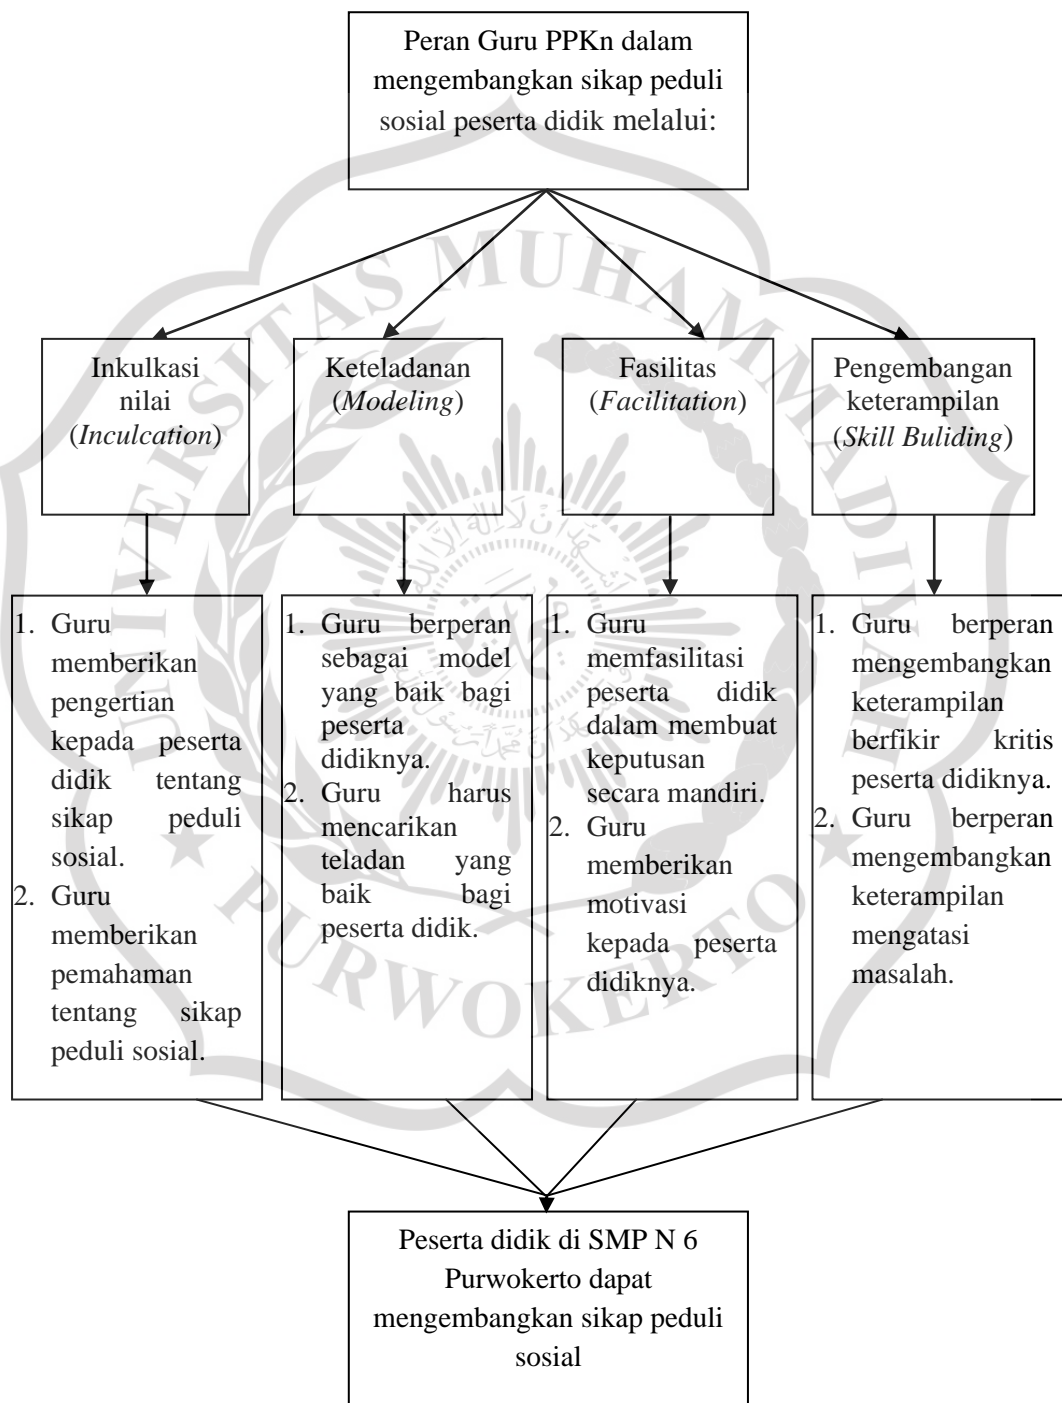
Peran Guru PPKn dalam mengembangkan sikap peduli sosial peserta didik melalui:

Inkulkasi nilai (*Inculcation*)

Keteladanan (*Modeling*)

Fasilitas (*Facilitation*)

Pengembangan keterampilan (*Skill Buliding*)

1. Guru memberikan pengertian kepada peserta didik tentang sikap peduli sosial.
2. Guru memberikan pemahaman tentang sikap peduli sosial.

1. Guru berperan sebagai model yang baik bagi peserta didiknya.
2. Guru harus mencarikan teladan yang baik bagi peserta didik.

1. Guru memfasilitasi peserta didik dalam membuat keputusan secara mandiri.
2. Guru memberikan motivasi kepada peserta didiknya.

1. Guru berperan mengembangkan keterampilan berfikir kritis peserta didiknya.
2. Guru berperan mengembangkan keterampilan mengatasi masalah.

Peserta didik di SMP N 6 Purwokerto dapat mengembangkan sikap peduli sosial

UNIVERSITAS MUHAMMADIYAH PURWOKERTO